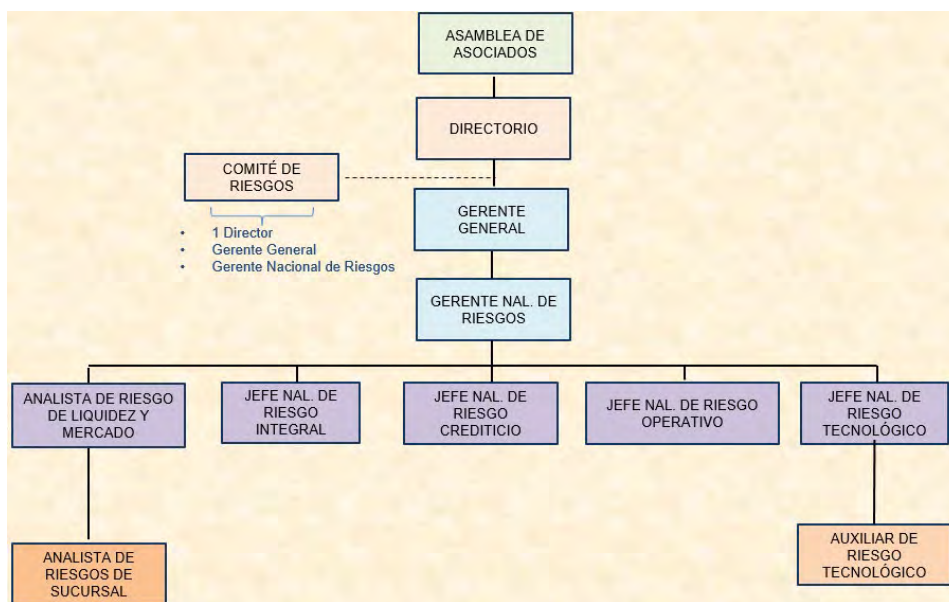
ASAMBLEA DE ASOCIADOS

DIRECTORIO

COMITÉ DE RIESGOS

- 1 Director
- Gerente General
- Gerente Nacional de Riesgos

GERENTE GENERAL

GERENTE NAL. DE RIESGOS

ANALISTA DE RIESGO DE LIQUIDEZ Y MERCADO

JEFE NAL. DE RIESGO INTEGRAL

JEFE NAL. DE RIESGO CREDITICIO

JEFE NAL. DE RIESGO OPERATIVO

JEFE NAL. DE RIESGO TECNOLÓGICO

ANALISTA DE RIESGOS DE SUCURSAL

AUXILIAR DE RIESGO TECNOLÓGICO